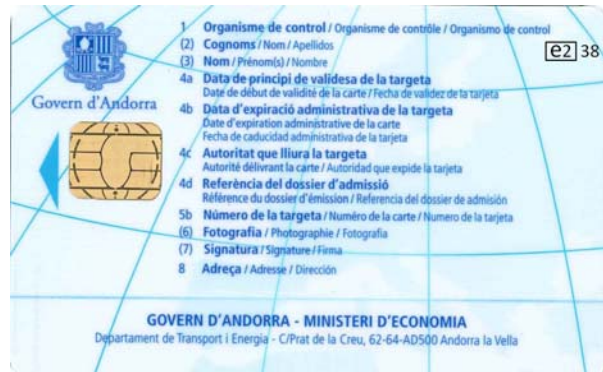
Govern d'Andorra

1 **Organisme de control** / Organisme de contrôle / Organismo de control

(2) **Cognoms** / Nom / Apellidos

(3) **Nom** / Prénom(s) / Nombre

4a **Data de principi de validesa de la targeta**
Date de début de validité de la carte / Fecha de validez de la tarjeta

4b **Data d'expiració administrativa de la targeta**
Date d'expiration administrative de la carte
Fecha de caducidad administrativa de la tarjeta

4c **Autoritat que lliura la targeta**
Autorité délivrant la carte / Autoridad que expide la tarjeta

4d **Referència del dossier d'admissió**
Référence du dossier d'émission / Referencia del dossier de admisión

5b **Número de la targeta** / Numéro de la carte / Numero de la tarjeta

(6) **Fotografia** / Photographie / Fotografía

(7) **Signatura** / Signature / Firma

8 **Adreça** / Adresse / Dirección

e2 38

GOVERN D'ANDORRA - MINISTERI D'ECONOMIA
Departament de Transport i Energia - C/Prat de la Creu, 62-64-AD500 Andorra la Vella